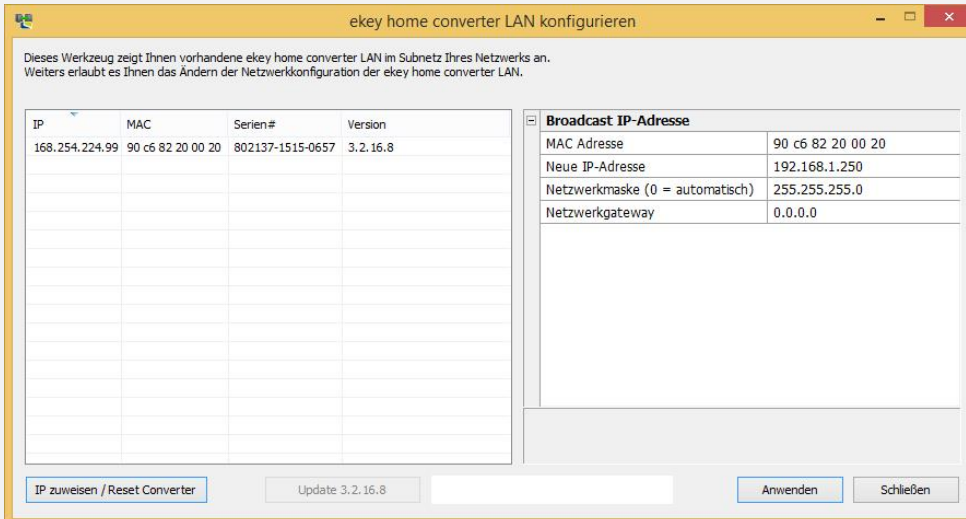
ekey home converter LAN konfigurieren

Dieses Werkzeug zeigt Ihnen vorhandene ekey home converter LAN im Subnetz Ihres Netzwerks an.
Weiters erlaubt es Ihnen das Ändern der Netzwerkkonfiguration der ekey home converter LAN.

| IP | MAC | Serien# | Version |
|---|---|---|---|
| 168.254.224.99 | 90 c6 82 20 00 20 | 802137-1515-0657 | 3.2.16.8 |

| Broadcast IP-Adresse | |
|---|---|
| MAC Adresse | 90 c6 82 20 00 20 |
| Neue IP-Adresse | 192.168.1.250 |
| Netzwerkmaske (0 = automatisch) | 255.255.255.0 |
| Netzwerkgateway | 0.0.0.0 |

IP zuweisen / Reset Converter

Update 3.2.16.8

Anwenden

Schließen